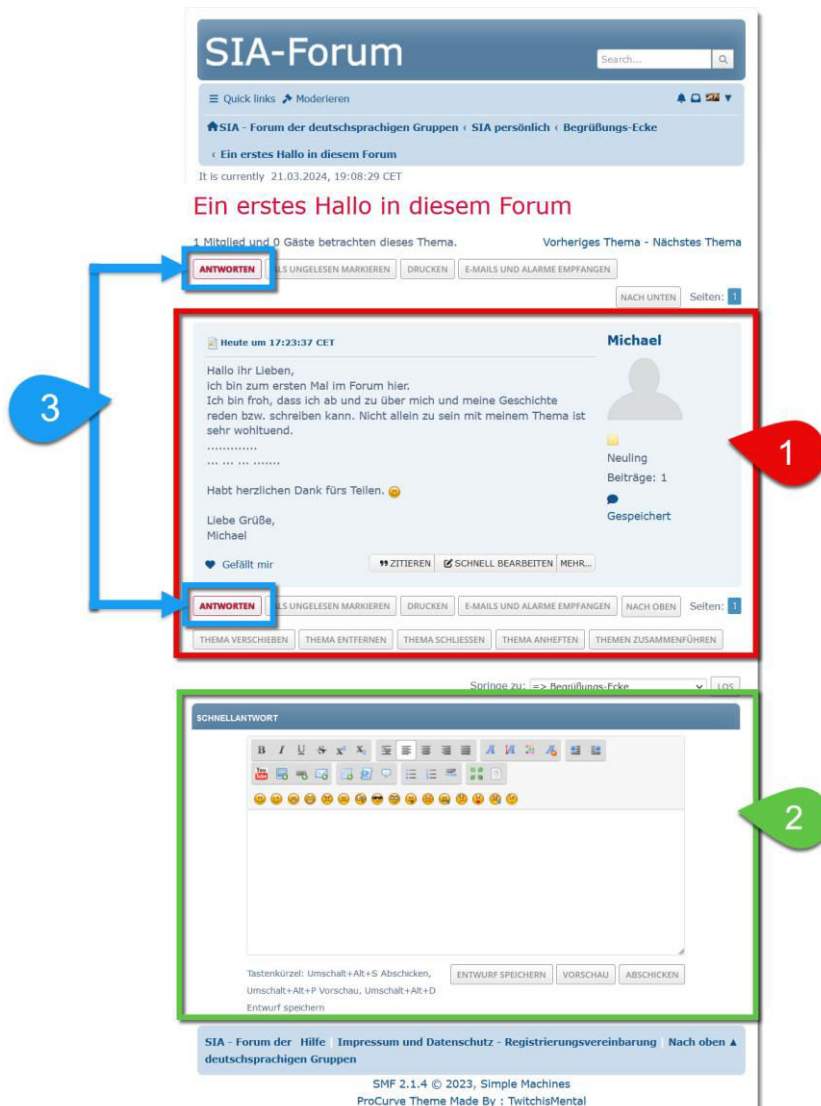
SIA-Forum

Search...

≡ Quick links Moderieren

SIA - Forum der deutschsprachigen Gruppen ‹ SIA persönlich ‹ Begrüßungs-Ecke

‹ Ein erstes Hallo in diesem Forum

It is currently 21.03.2024, 19:08:29 CET

Ein erstes Hallo in diesem Forum

1 Mitglied und 0 Gäste betrachten dieses Thema.

Vorheriges Thema - Nächstes Thema

ANTWORTEN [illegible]LS UNGELESEN MARKIEREN DRUCKEN E-MAILS UND ALARME EMPFANGEN

NACH UNTEN Seiten: 1

3

Heute um 17:23:37 CET

Michael

Hallo ihr Lieben,
ich bin zum ersten Mal im Forum hier.
Ich bin froh, dass ich ab und zu über mich und meine Geschichte reden bzw. schreiben kann. Nicht allein zu sein mit meinem Thema ist sehr wohltuend.
.............
... ... ... ........

Habt herzlichen Dank fürs Teilen.

Liebe Grüße,
Michael

Neuling
Beiträge: 1
Gespeichert

1

Gefällt mir

ZITIEREN SCHNELL BEARBEITEN MEHR...

ANTWORTEN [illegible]LS UNGELESEN MARKIEREN DRUCKEN E-MAILS UND ALARME EMPFANGEN NACH OBEN Seiten: 1

THEMA VERSCHIEBEN THEMA ENTFERNEN THEMA SCHLIESSEN THEMA ANHEFTEN THEMEN ZUSAMMENFÜHREN

Springe zu: => Begrüßungs-Ecke LOS

SCHNELLANTWORT

2

Tastenkürzel: Umschalt+Alt+S Abschicken, Umschalt+Alt+P Vorschau, Umschalt+Alt+D Entwurf speichern

ENTWURF SPEICHERN VORSCHAU ABSCHICKEN

SIA - Forum der deutschsprachigen Gruppen Hilfe Impressum und Datenschutz - Registrierungsvereinbarung Nach oben ▲

SMF 2.1.4 © 2023, Simple Machines
ProCurve Theme Made By : TwitchisMental